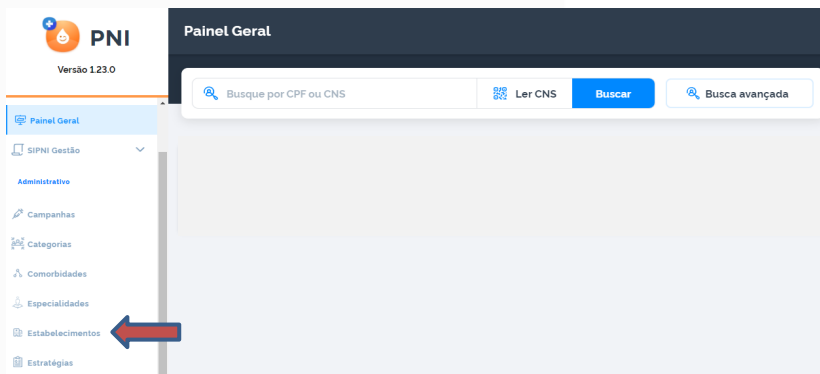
PNI
Versão 1.23.0

Painel Geral
SIPNI Gestão
Administrativo
Campanhas
Categorias
Comorbidades
Especialidades
Estabelecimentos
Estratégias

Painel Geral

Busque por CPF ou CNS
Ler CNS
Buscar
Busca avançada